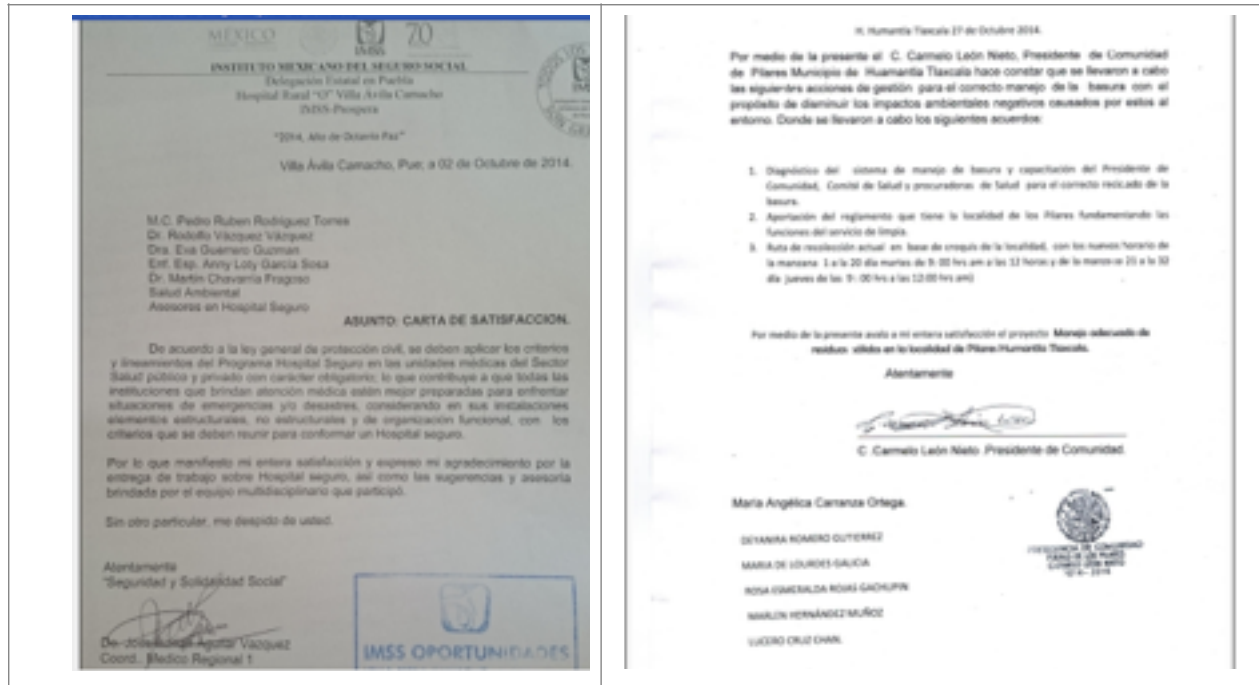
MÉXICO IMSS 70

INSTITUTO MEXICANO DEL SEGURO SOCIAL
Delegación Estatal en Puebla
Hospital Rural "O" Villa Ávila Camacho
IMSS-Prospera

"2014, Año de Octavio Paz"

Villa Ávila Camacho, Pue. a 02 de Octubre de 2014.

M.C. Pedro Ruben Rodriguez Torres
Dr. Rodolfo Vázquez Vázquez
Dra. Eva Guerrero Guzman
Enf. Esp. Anny Loty Garcia Sosa
Dr. Martin Chavarria Fragoso
Salud Ambiental
Asesores en Hospital Seguro

ASUNTO: CARTA DE SATISFACCION.

De acuerdo a la ley general de protección civil, se deben aplicar los criterios y lineamientos del Programa Hospital Seguro en las unidades médicas del Sector Salud público y privado con carácter obligatorio; lo que contribuye a que todas las instituciones que brindan atención médica estén mejor preparadas para enfrentar situaciones de emergencias y/o desastres, considerando en sus instalaciones elementos estructurales, no estructurales y de organización funcional, con los criterios que se deben reunir para conformar un Hospital seguro.

Por lo que manifiesto mi entera satisfacción y expreso mi agradecimiento por la entrega de trabajo sobre Hospital seguro, así como las sugerencias y asesoria brindada por el equipo multidisciplinario que participó.

Sin otro particular, me despido de usted.

Atentamente
"Seguridad y Solidaridad Social"

Dr. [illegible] Aguilar Vazquez
Coord. Medico Regional 1

IMSS OPORTUNIDADES

H. Humantla Tlaxcala 27 de Octubre 2014.

Por medio de la presente el C. Carmelo León Nieto, Presidente de Comunidad de Pilares Municipio de Huamantla Tlaxcala hace constar que se llevaron a cabo las siguientes acciones de gestión para el correcto manejo de la basura con el propósito de disminuir los impactos ambientales negativos causados por estos al entorno. Donde se llevaron a cabo los siguientes acuerdos:

1. Diagnóstico del sistema de manejo de basura y capacitación del Presidente de Comunidad, Comité de Salud y procuradoras de Salud para el correcto reciclado de la basura.
2. Aportación del reglamento que tiene la localidad de los Pilares fundamentando las funciones del servicio de limpia.
3. Ruta de recolección actual en base de croquis de la localidad, con los nuevos horario de la mañana 1 a la 20 día martes de 9: 00 hrs am a las 12 horas y de la manzana 21 a la 32 día jueves de las 9: 00 hrs a las 12:00 hrs am)

Por medio de la presente avalo a mi entera satisfacción el proyecto Manejo adecuado de residuos sólidos en la localidad de Pilares Humantla Tlaxcala.

Atentamente

C. Carmelo León Nieto. Presidente de Comunidad.

María Angélica Carranza Ortega.

DEYANIRA ROMERO GUTIERREZ
MARIA DE LOURDES GALICIA
ROSA ESMERALDA ROJAS GACHUPIN
MARLEN HERNÁNDEZ MUÑOZ
LUCERO CRUZ CHAN.

PRESIDENCIA DE COMUNIDAD PILARES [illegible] 2014